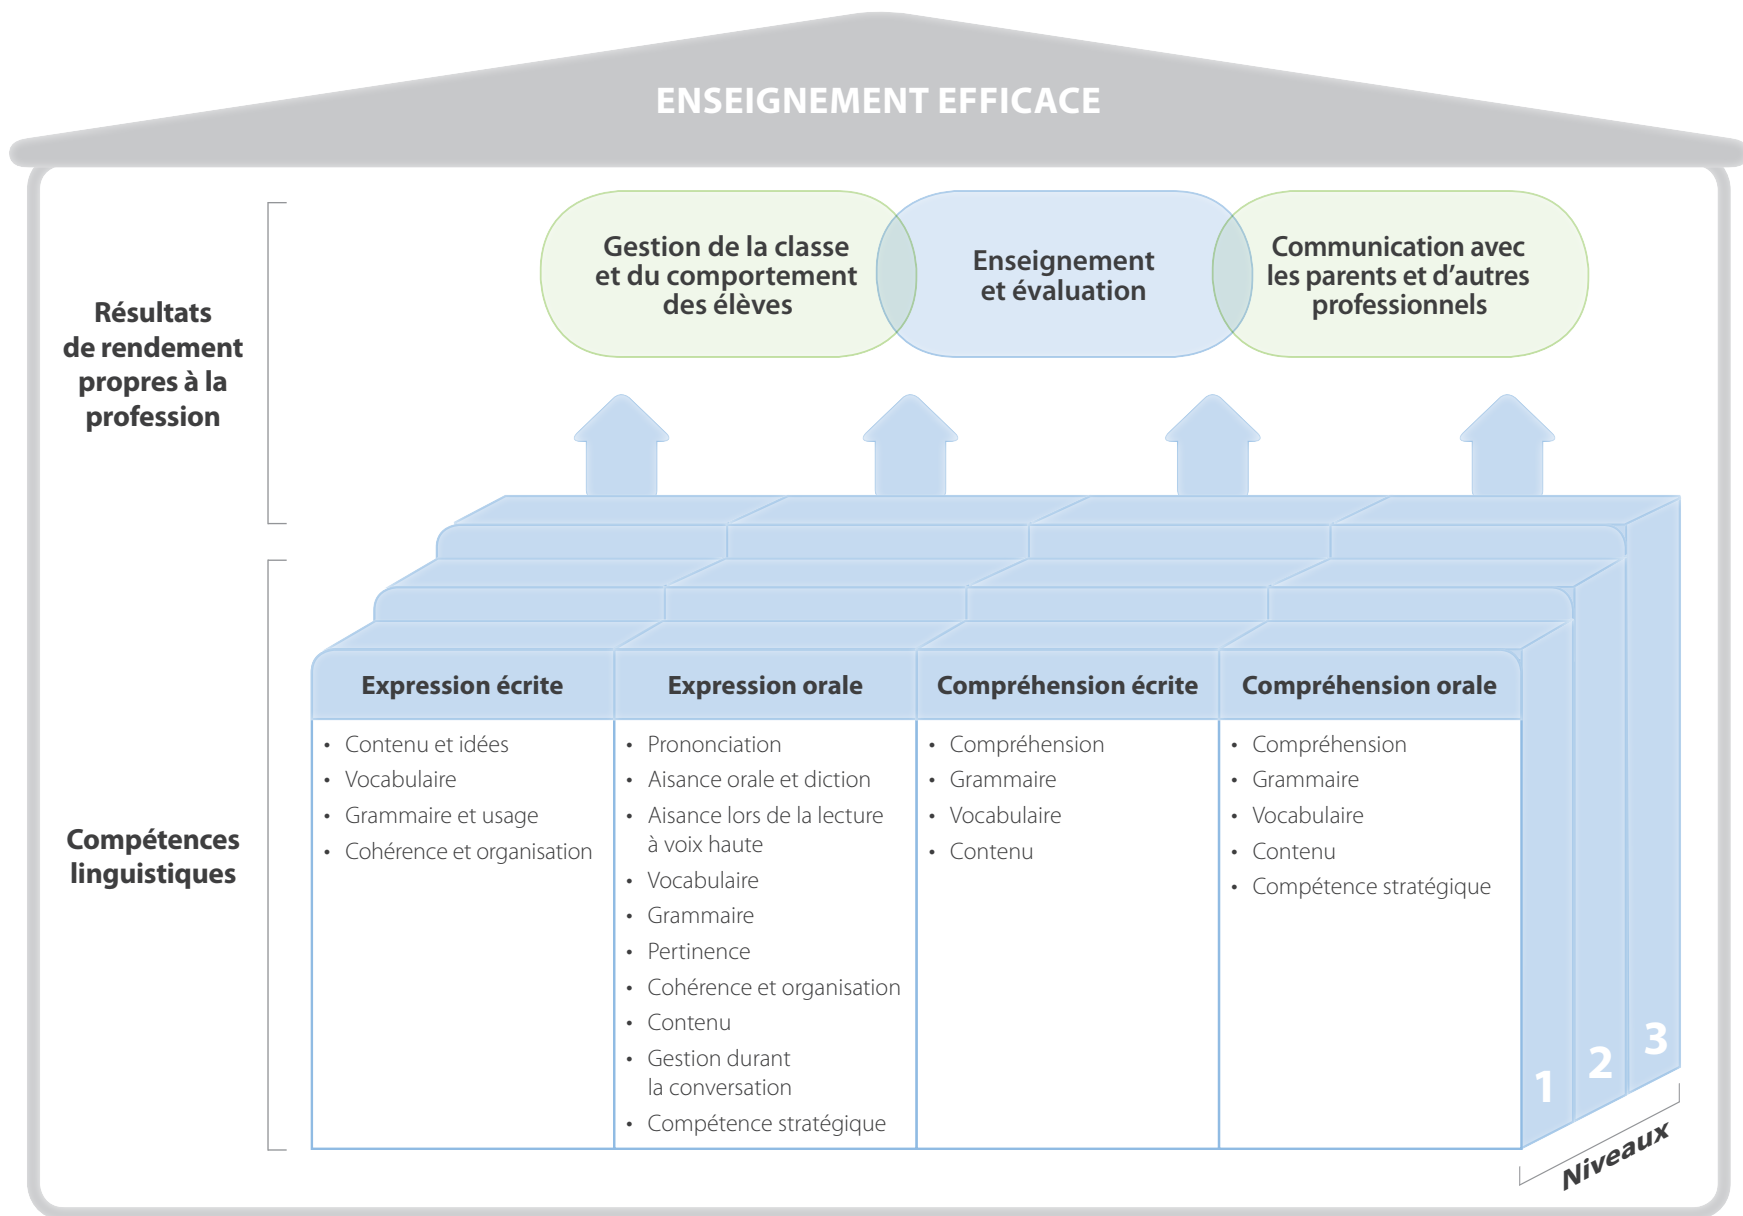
ENSEIGNEMENT EFFICACE

Résultats de rendement propres à la profession

Gestion de la classe et du comportement des élèves

Enseignement et évaluation

Communication avec les parents et d'autres professionnels

Compétences linguistiques

| Expression écrite | Expression orale | Compréhension écrite | Compréhension orale |
|---|---|---|---|
| • Contenu et idées<br>• Vocabulaire<br>• Grammaire et usage<br>• Cohérence et organisation | • Prononciation<br>• Aisance orale et diction<br>• Aisance lors de la lecture à voix haute<br>• Vocabulaire<br>• Grammaire<br>• Pertinence<br>• Cohérence et organisation<br>• Contenu<br>• Gestion durant la conversation<br>• Compétence stratégique | • Compréhension<br>• Grammaire<br>• Vocabulaire<br>• Contenu | • Compréhension<br>• Grammaire<br>• Vocabulaire<br>• Contenu<br>• Compétence stratégique |

1 2 3

Niveaux